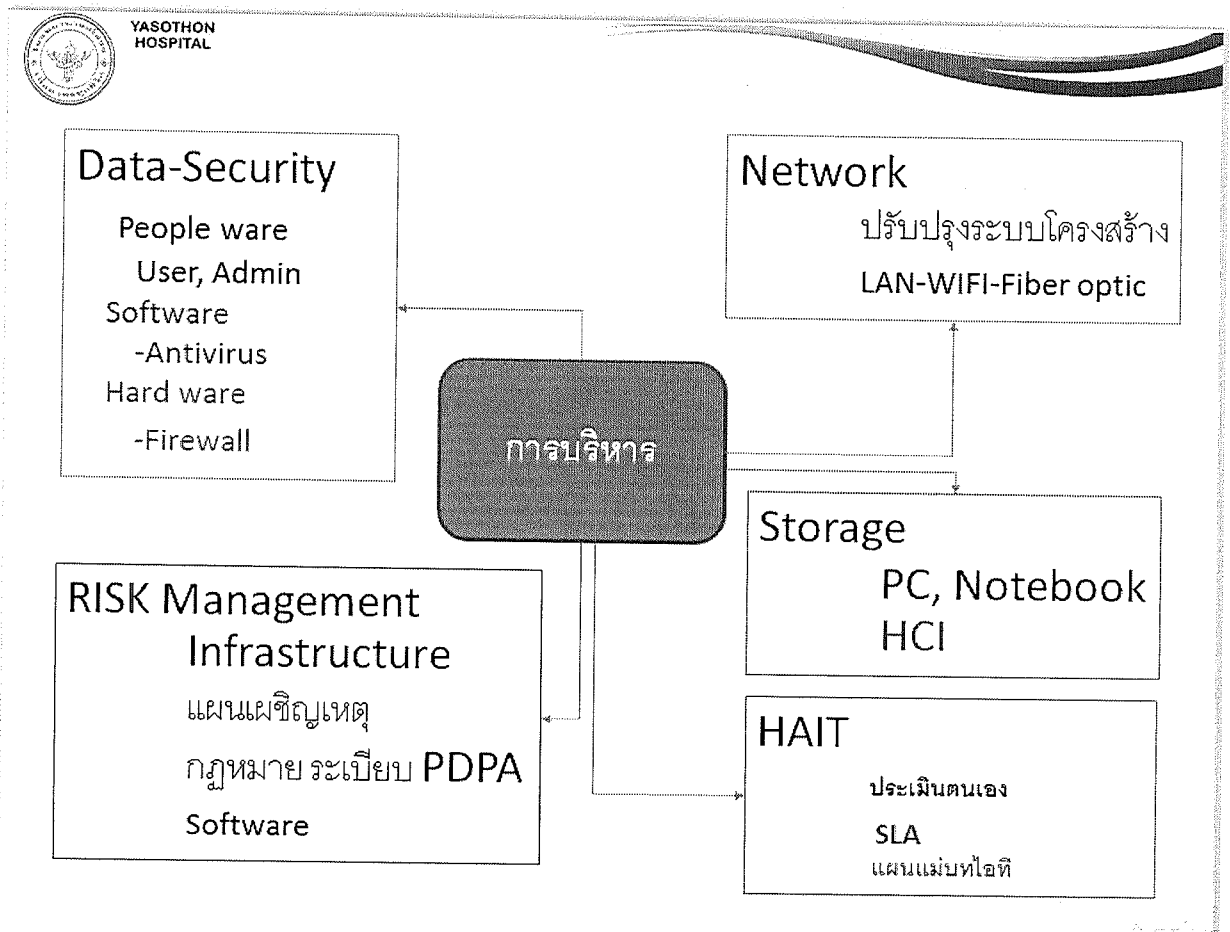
YASOTHON HOSPITAL

Data-Security
People ware
User, Admin
Software
-Antivirus
Hard ware
-Firewall

Network
ปรับปรุงระบบโครงสร้าง
LAN-WIFI-Fiber optic

การบริหาร

Storage
PC, Notebook
HCI

RISK Management
Infrastructure
แผนเผชิญเหตุ
กฎหมาย ระเบียบ PDPA
Software

HAIT
ประเมินตนเอง
SLA
แผนแม่บทไอที